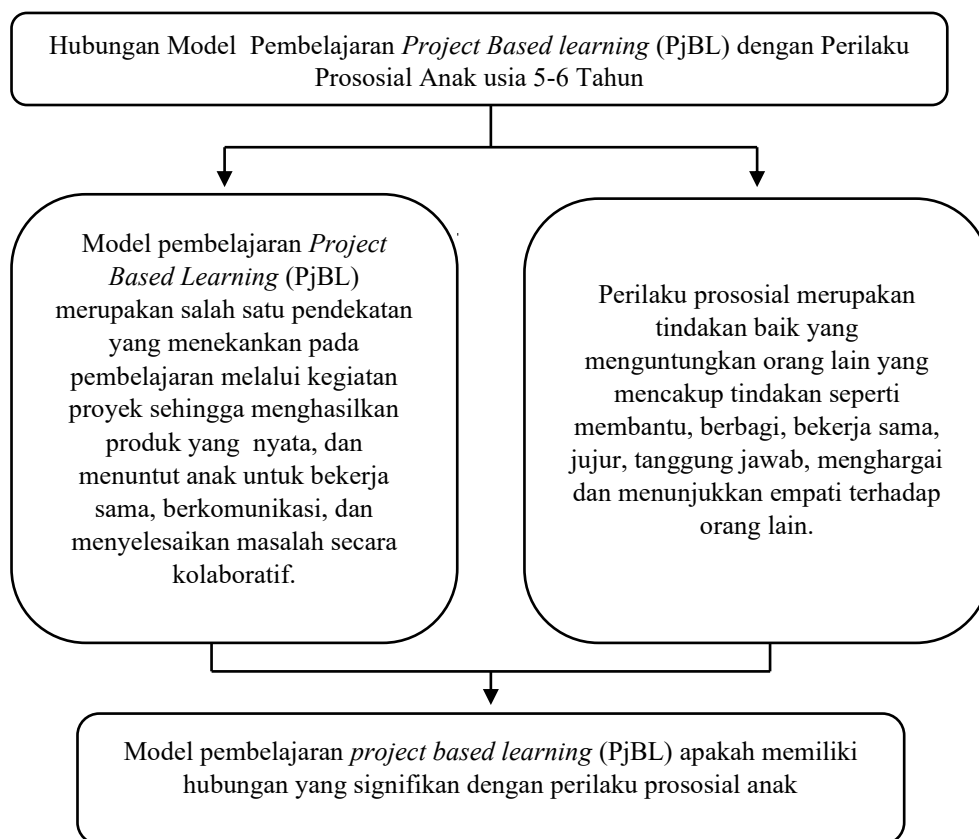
Hubungan Model Pembelajaran *Project Based learning* (PjBL) dengan Perilaku Prososial Anak usia 5-6 Tahun

Model pembelajaran *Project Based Learning* (PjBL) merupakan salah satu pendekatan yang menekankan pada pembelajaran melalui kegiatan proyek sehingga menghasilkan produk yang nyata, dan menuntut anak untuk bekerja sama, berkomunikasi, dan menyelesaikan masalah secara kolaboratif.

Perilaku prososial merupakan tindakan baik yang menguntungkan orang lain yang mencakup tindakan seperti membantu, berbagi, bekerja sama, jujur, tanggung jawab, menghargai dan menunjukkan empati terhadap orang lain.

Model pembelajaran *project based learning* (PjBL) apakah memiliki hubungan yang signifikan dengan perilaku prososial anak